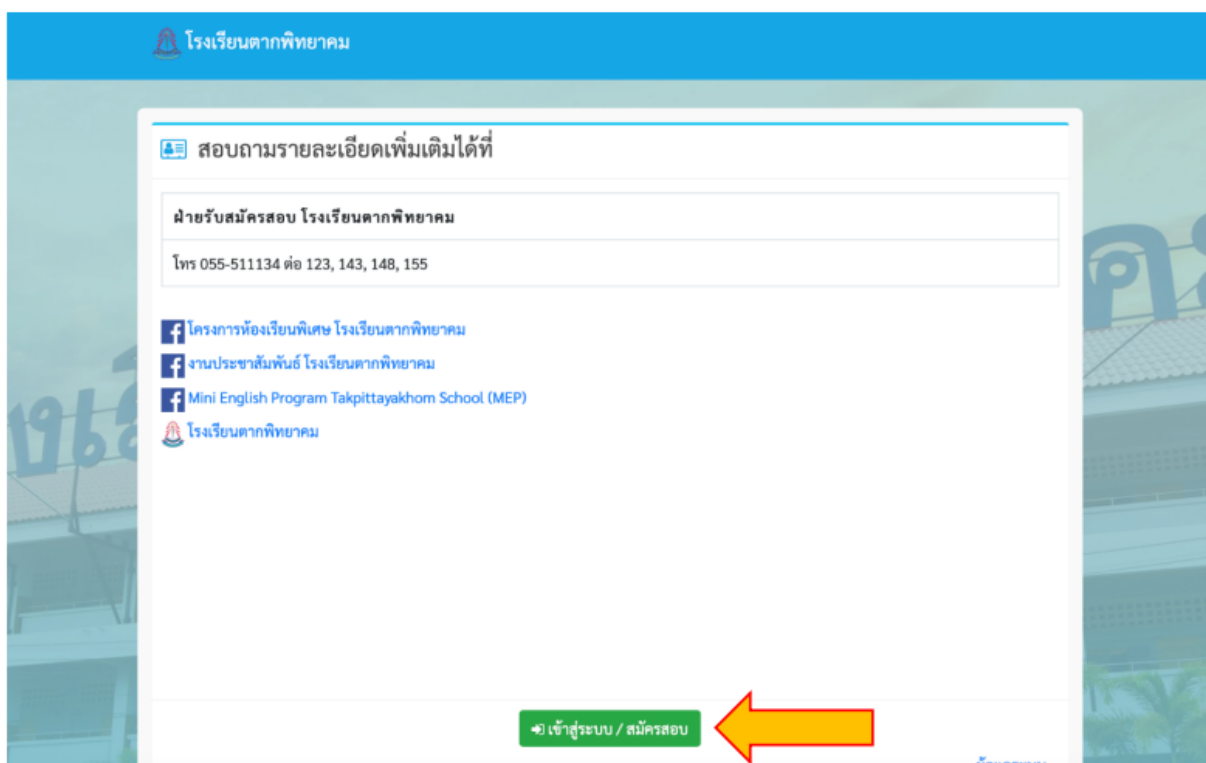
โรงเรียนตากพิทยาคม

สอบถามรายละเอียดเพิ่มเติมได้ที่

| ฝ่ายรับสมัครสอบ โรงเรียนตากพิทยาคม |
|---|
| โทร 055-511134 ต่อ 123, 143, 148, 155 |

โครงการห้องเรียนพิเศษ โรงเรียนตากพิทยาคม
งานประชาสัมพันธ์ โรงเรียนตากพิทยาคม
Mini English Program Takpittayakhom School (MEP)
โรงเรียนตากพิทยาคม

เข้าสู่ระบบ / สมัครสอบ

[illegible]